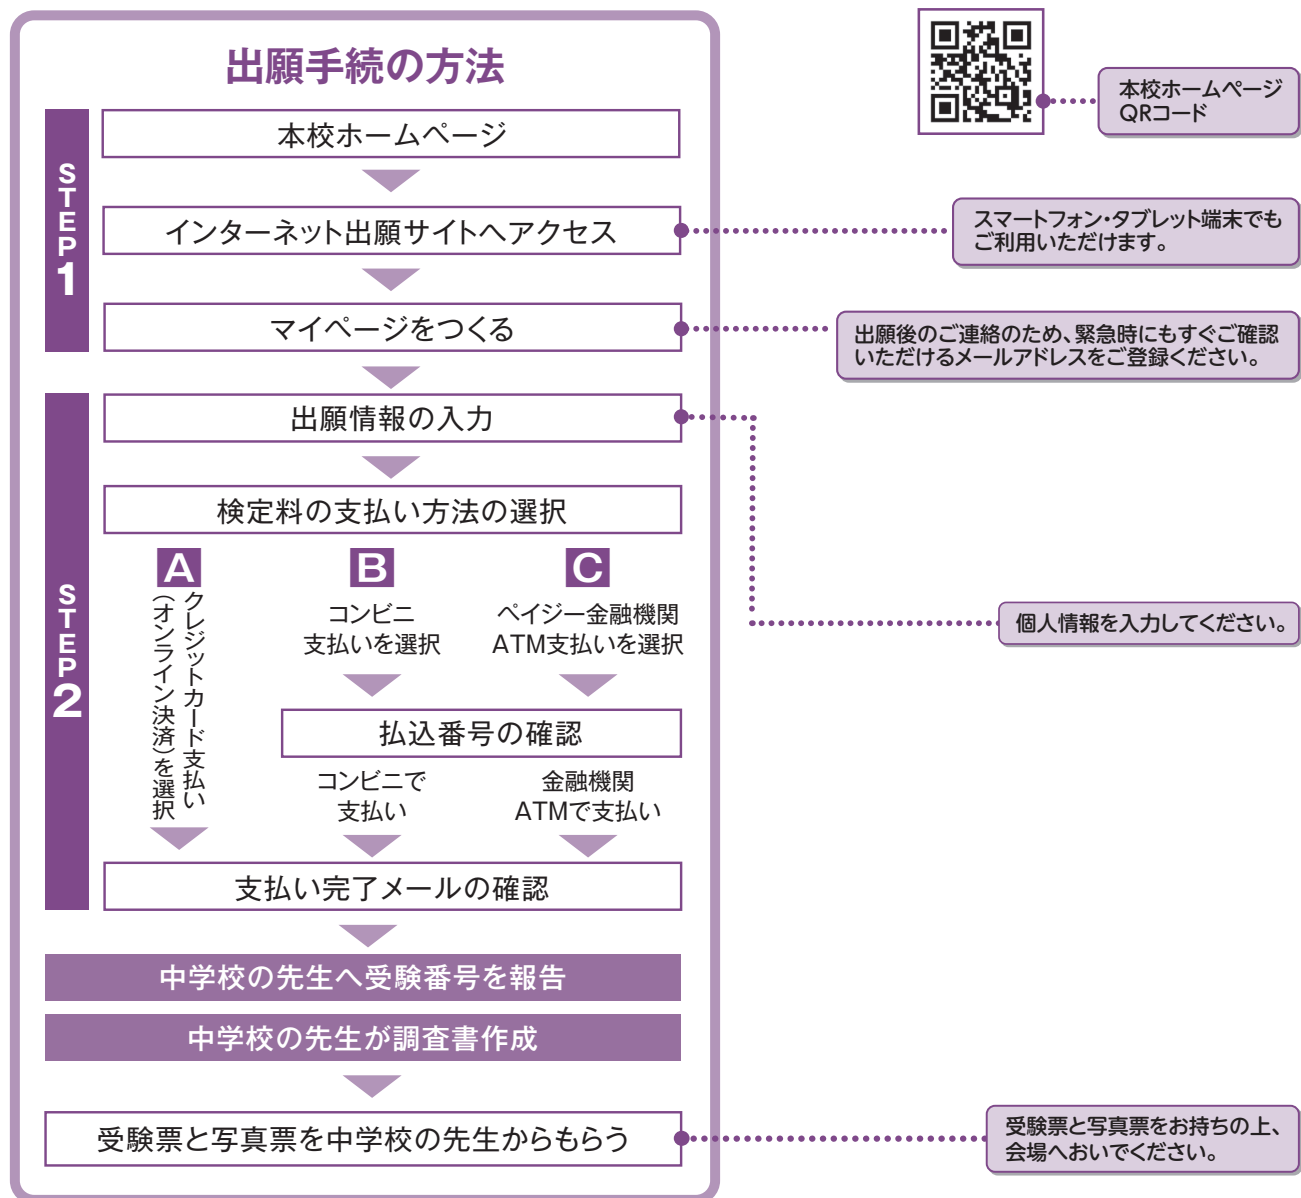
出願手続の方法

STEP1

本校ホームページ

インターネット出願サイトへアクセス

マイページをつくる

本校ホームページ
QRコード

スマートフォン・タブレット端末でもご利用いただけます。

出願後のご連絡のため、緊急時にもすぐご確認いただけるメールアドレスをご登録ください。

STEP2

出願情報の入力

検定料の支払い方法の選択

A
クレジットカード支払い（オンライン決済）を選択

B
コンビニ支払いを選択

C
ペイジー金融機関ATM支払いを選択

払込番号の確認

コンビニで支払い

金融機関ATMで支払い

支払い完了メールの確認

個人情報を入力してください。

中学校の先生へ受験番号を報告

中学校の先生が調査書作成

受験票と写真票を中学校の先生からもらう

受験票と写真票をお持ちの上、会場へおいでください。